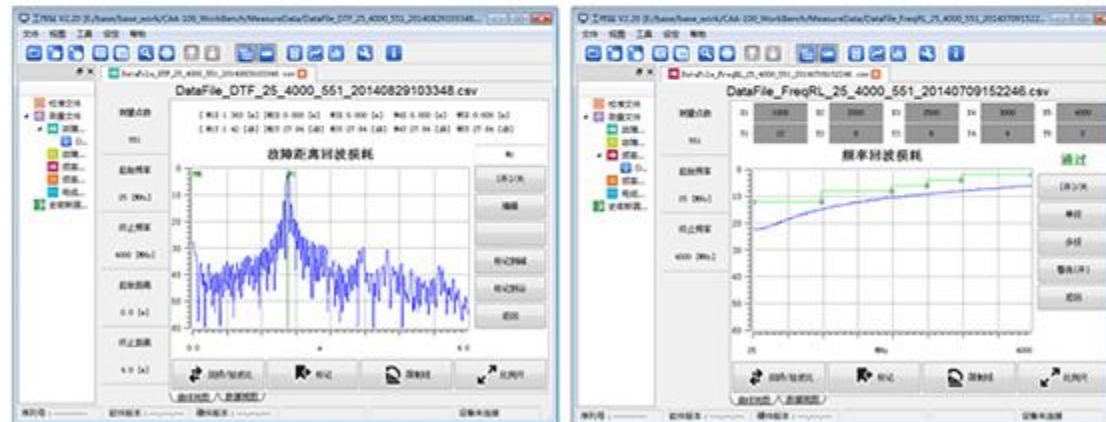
DataFile_DTF_25_4000_551_20140829103348.csv

测量点数
551
起始频率
25 [MHz]
终止频率
4000 [MHz]
起始距离
0.0 [m]
终止距离
4.0 [m]

故障距离回波损耗

DataFile_FreqRL_25_4000_551_20140709152246.csv

测量点数
551
起始频率
25 [MHz]
终止频率
4000 [MHz]

频率回波损耗

通过

25
MHz
4000